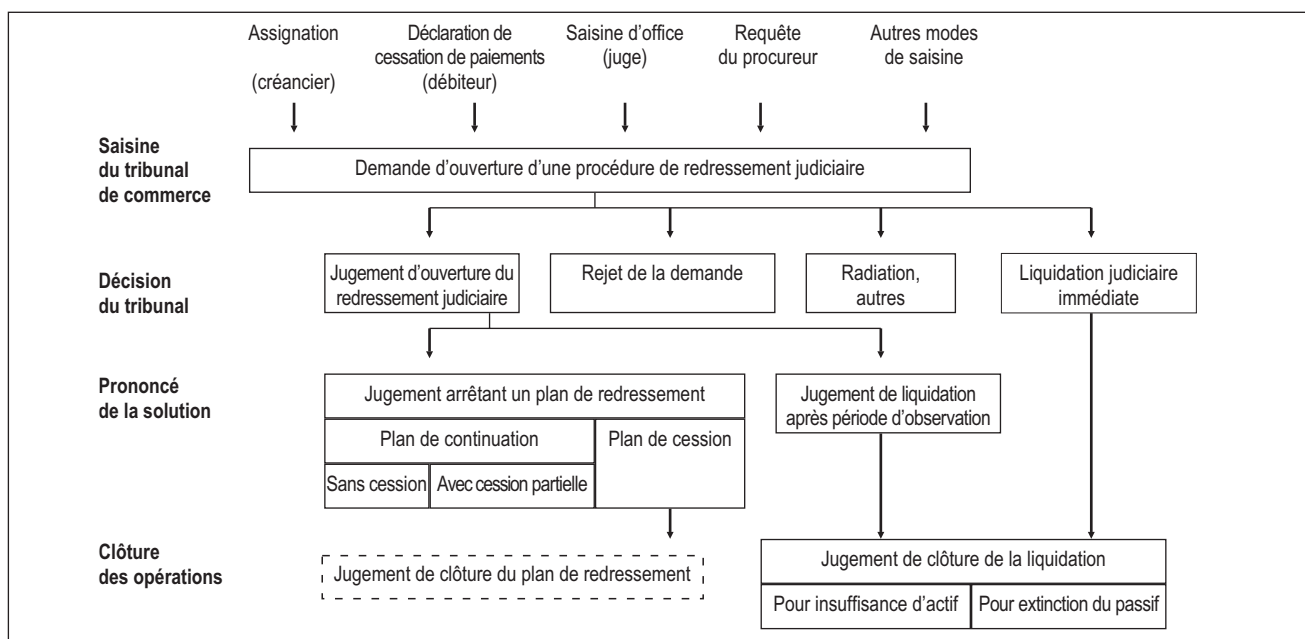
Assignation
(créancier)

Déclaration de cessation de paiements
(débiteur)

Saisine d'office
(juge)

Requête du procureur

Autres modes de saisine

Saisine du tribunal de commerce

Demande d'ouverture d'une procédure de redressement judiciaire

Décision du tribunal

Jugement d'ouverture du redressement judiciaire

Rejet de la demande

Radiation, autres

Liquidation judiciaire immédiate

Prononcé de la solution

Jugement arrêtant un plan de redressement

Plan de continuation

Sans cession

Avec cession partielle

Plan de cession

Jugement de liquidation après période d'observation

Clôture des opérations

Jugement de clôture du plan de redressement

Jugement de clôture de la liquidation

Pour insuffisance d'actif

Pour extinction du passif